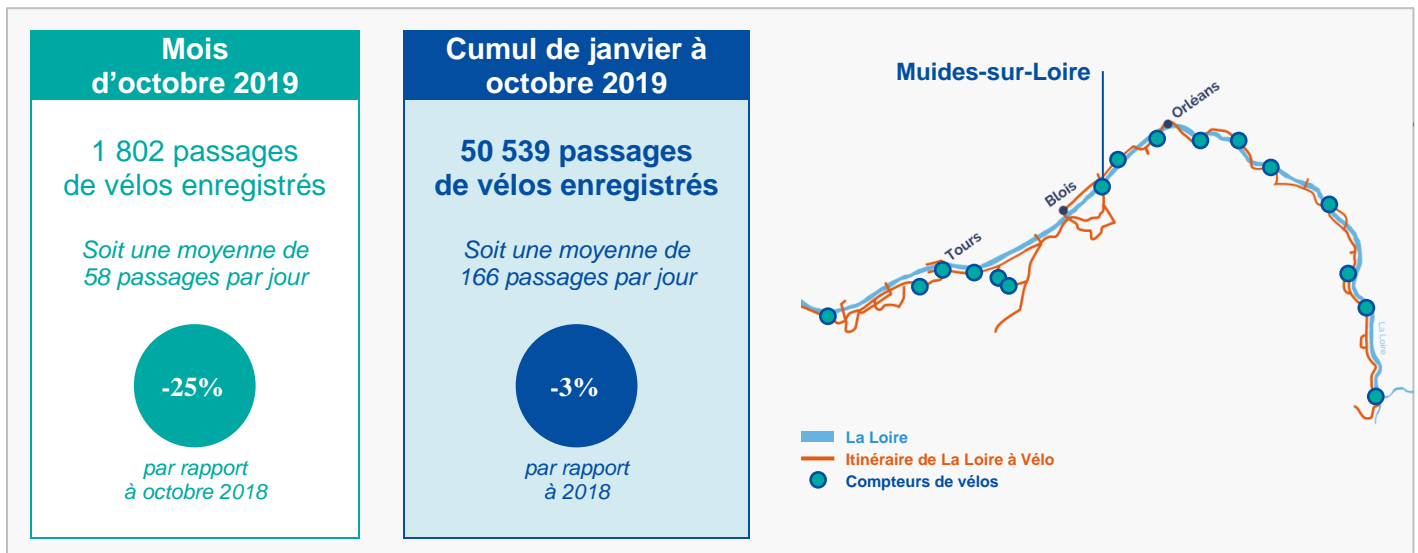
Mois d'octobre 2019

1 802 passages de vélos enregistrés

Soit une moyenne de 58 passages par jour

-25%

par rapport à octobre 2018

Cumul de janvier à octobre 2019

50 539 passages de vélos enregistrés

Soit une moyenne de 166 passages par jour

-3%

par rapport à 2018

Muides-sur-Loire

Orléans

Blois

Tours

La Loire

La Loire

Itinéraire de La Loire à Vélo

Compteurs de vélos